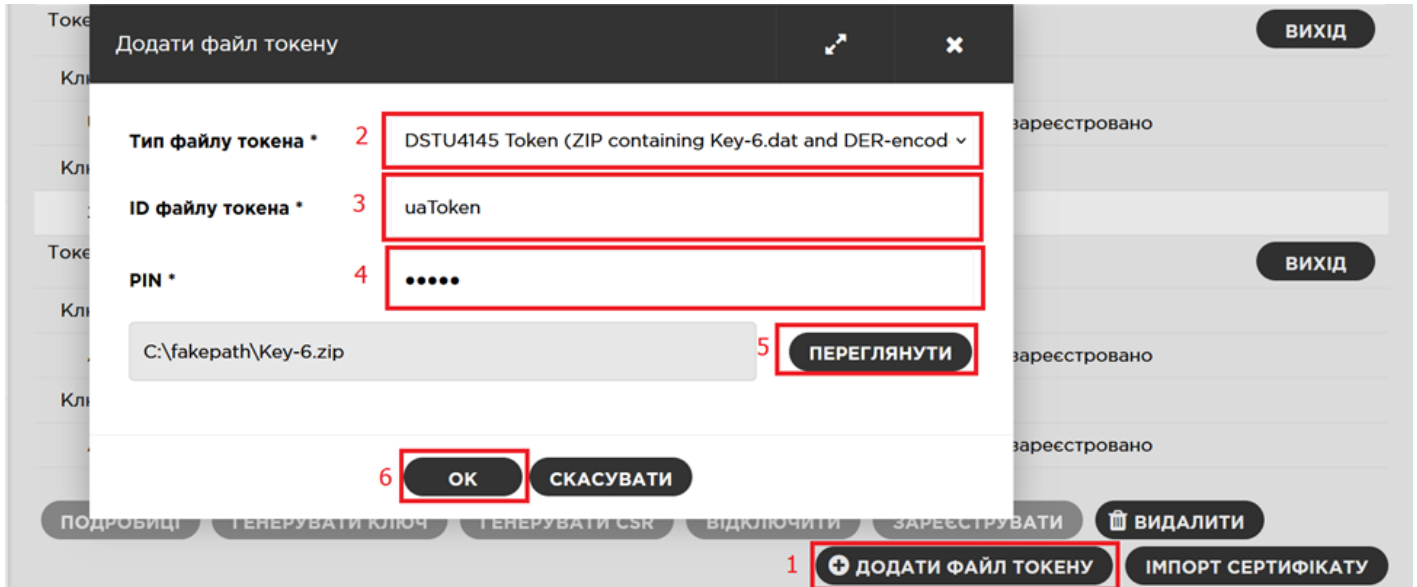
Токе
Клі
Клі
Токе
Клі
Клі

ВИХІД
зареєстровано
ВИХІД
зареєстровано
зареєстровано

Додати файл токену

Тип файлу токена * 2 DSTU4145 Token (ZIP containing Key-6.dat and DER-encod

ID файлу токена * 3 uaToken

PIN * 4 •••••

C:\fakepath\Key-6.zip 5 ПЕРЕГЛЯНУТИ

6 OK СКАСУВАТИ

ПОДРОБИЦІ ГЕНЕРУВАТИ КЛЮЧ ГЕНЕРУВАТИ CSR ВІДКЛЮЧИТИ ЗАРЕЄСТРУВАТИ ВИДАЛИТИ

1 ДОДАТИ ФАЙЛ ТОКЕНУ ІМПОРТ СЕРТИФІКАТУ